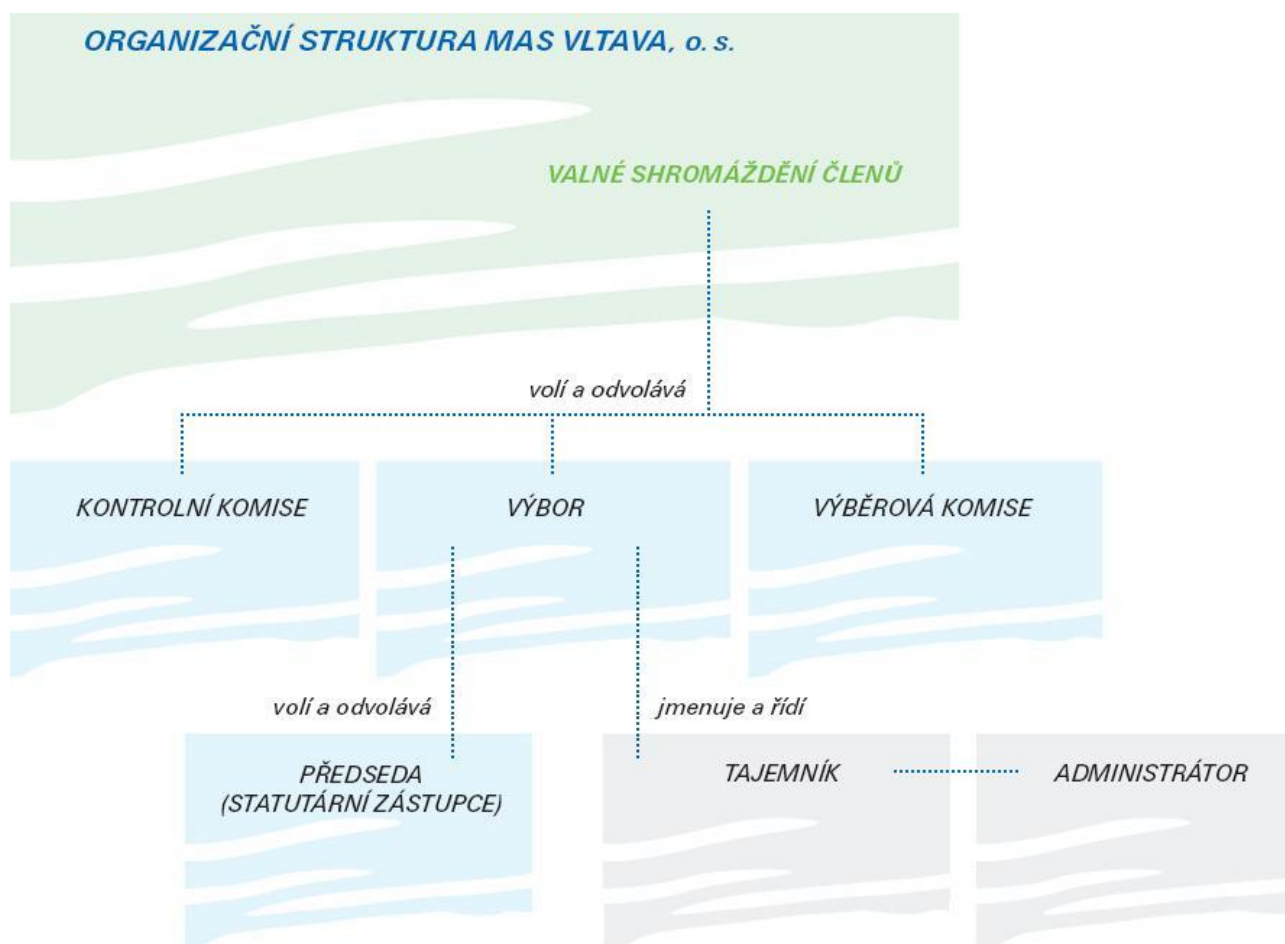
ORGANIZAČNÍ STRUKTURA MAS VLTAVA, o. s.

VALNÉ SHROMÁŽDĚNÍ ČLENŮ

volí a odvolává

KONTROLNÍ KOMISE

VÝBOR

VÝBĚROVÁ KOMISE

volí a odvolává

jmenuje a řídí

PŘEDSEDA (STATUTÁRNÍ ZÁSTUPCE)

TAJEMNÍK

ADMINISTRÁTOR